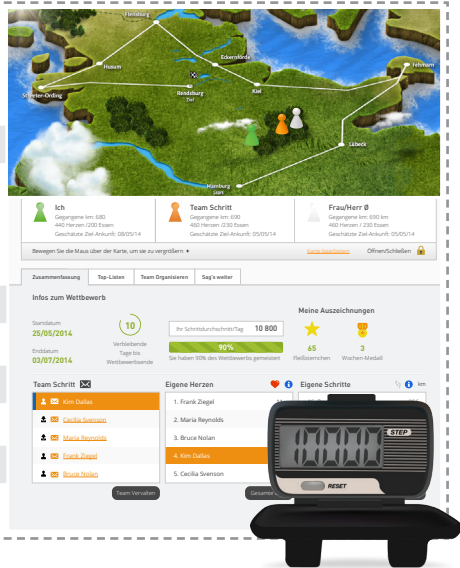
Flensburg
Husum
Eckernförde
St. Peter-Ording
Rendsburg
Ziel
Kiel
Fehmarn
Lübeck
Hamburg
Start

Ich
Gegangene km: 680
440 Herzen /200 Essen
Geschätzte Ziel-Ankunft: 08/05/14

Team Schritt
Gegangene km: 690
460 Herzen /230 Essen
Geschätzte Ziel-Ankunft: 05/05/14

Frau/Herr Ø
Gegangene km: 690 km
460 Herzen / 230 Essen
Geschätzte Ziel-Ankunft: 05/05/14

Bewegen Sie die Maus über der Karte, um sie zu vergrößern +
Karte bearbeiten
Öffnen/Schließen

Zusammenfassung
Top-Listen
Team Organisieren
Sag's weiter

Infos zum Wettbewerb

Startdatum
25/05/2014
Enddatum
03/07/2014

10
Verbleibende Tage bis Wettbewerbsende

Ihr Schrittdurchschnitt/Tag 10 800
90%
Sie haben 90% des Wettbewerbs gemeistert

Meine Auszeichnungen
65
Fleißsternchen
3
Wochen-Medaill

Team Schritt
Kim Dallas
Cecilia Svenson
Maria Reynolds
Frank Ziegel
Bruce Nolan
Team Verwalten

Eigene Herzen
1. Frank Ziegel
2. Maria Reynolds
3. Bruce Nolan
4. Kim Dallas
5. Cecilia Svenson
Gesamte

Eigene Schritte
km

STEP
RESET